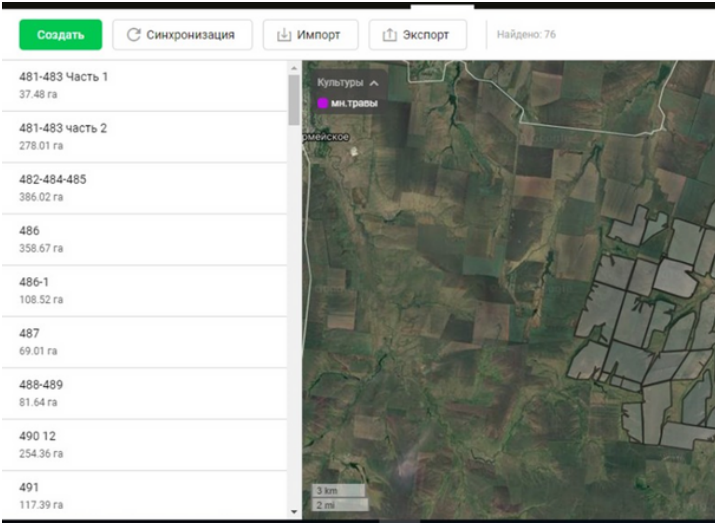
Создать
Синхронизация
Импорт
Экспорт
Найдено: 76

481-483 Часть 1
37.48 га

481-483 часть 2
278.01 га

482-484-485
386.02 га

486
358.67 га

486-1
108.52 га

487
69.01 га

488-489
81.64 га

490 12
254.36 га

491
117.39 га

Культуры
мн.травы

ромейское

3 km
2 mi